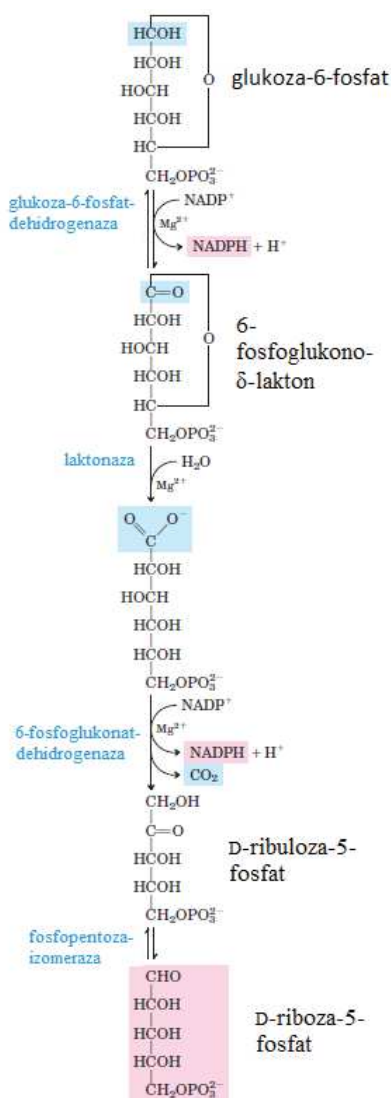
HCOH
HCOH
HOCH
HCOH
HC
O
$CH_2OPO_3^{2-}$
glukoza-6-fosfat

glukoza-6-fosfat-dehidrogenaza
$NADP^+$
$Mg^{2+}$
NADPH + $H^+$

C=O
HCOH
HOCH
HCOH
HC
O
$CH_2OPO_3^{2-}$
6-fosfoglukono-δ-lakton

laktonaza
$H_2O$
$Mg^{2+}$

O
C
$O^-$
HCOH
HOCH
HCOH
HCOH
$CH_2OPO_3^{2-}$

6-fosfoglukonat-dehidrogenaza
$NADP^+$
$Mg^{2+}$
NADPH + $H^+$
$CO_2$

$CH_2OH$
C=O
HCOH
HCOH
$CH_2OPO_3^{2-}$
D-ribuloza-5-fosfat

fosfopentoza-izomeraza

CHO
HCOH
HCOH
HCOH
$CH_2OPO_3^{2-}$
D-riboza-5-fosfat